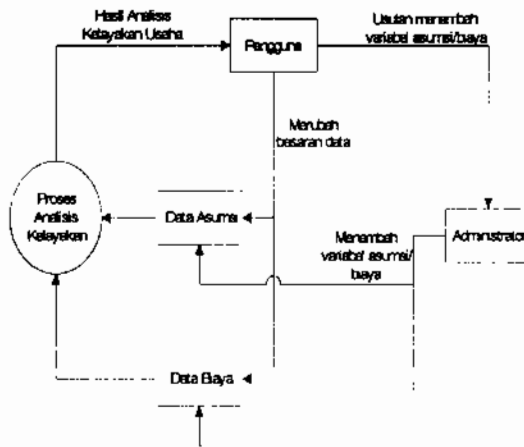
Hasil Analisis Kelayakan Usaha

Pengguna

Usulan menambah variabel asumsi/biaya

Merubah besaran data

Proses Analisis Kelayakan

Data Asumsi

Menambah variabel asumsi/ biaya

Administrator

Data Biaya